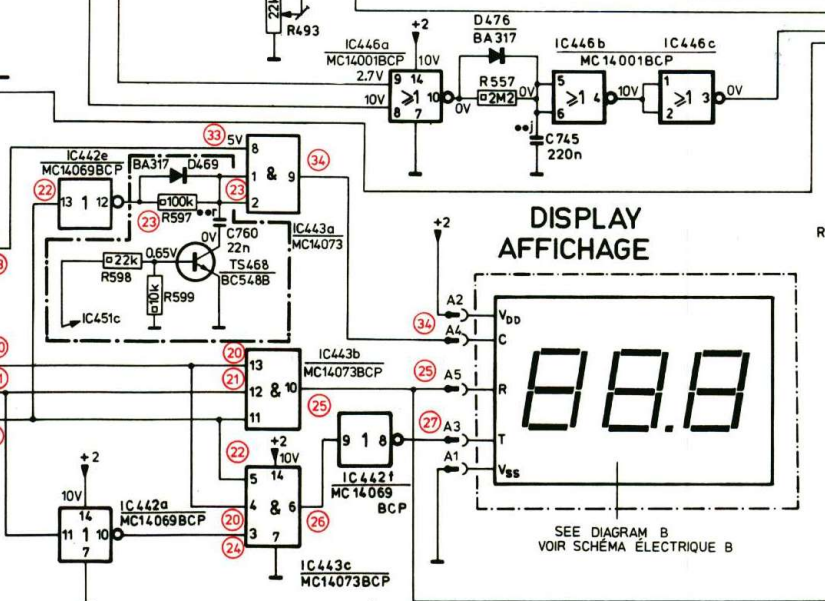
22k
R493
+2
D476
BA317
IC446a
MC14001BCP
10V
IC446b
IC446c
MC14001BCP
2.7V
9
14
R557
5
10V
$\geq 1$
10
2M2
0V
$\geq 1$
4
10V
$\geq 1$
3
0V
8
7
0V
6
1
2
C745
220n
33
5V
8
IC442e
MC14069BCP
BA317
D469
1
&
9
34
22
13
1
12
100k
23
2
R597
23
IC443a
MC14073
0V
C760
22n
0,65V
22k
TS468
R598
BC548B
10k
R599
IC451c
DISPLAY
AFFICHAGE
+2
A2
$V_{DD}$
34
A4
C
20
13
IC443b
MC14073BCP
21
12
&
10
25
A5
R
11
25
22
9
1
8
27
A3
T
+2
10V
A1
$V_{SS}$
5
14
+2
4
&
6
IC442f
MC14069
BCP
10V
IC442a
MC14069BCP
14
20
26
11
1
10
7
24
3
7
SEE DIAGRAM B
VOIR SCHÉMA ÉLECTRIQUE B
IC443c
MC14073BCP
R